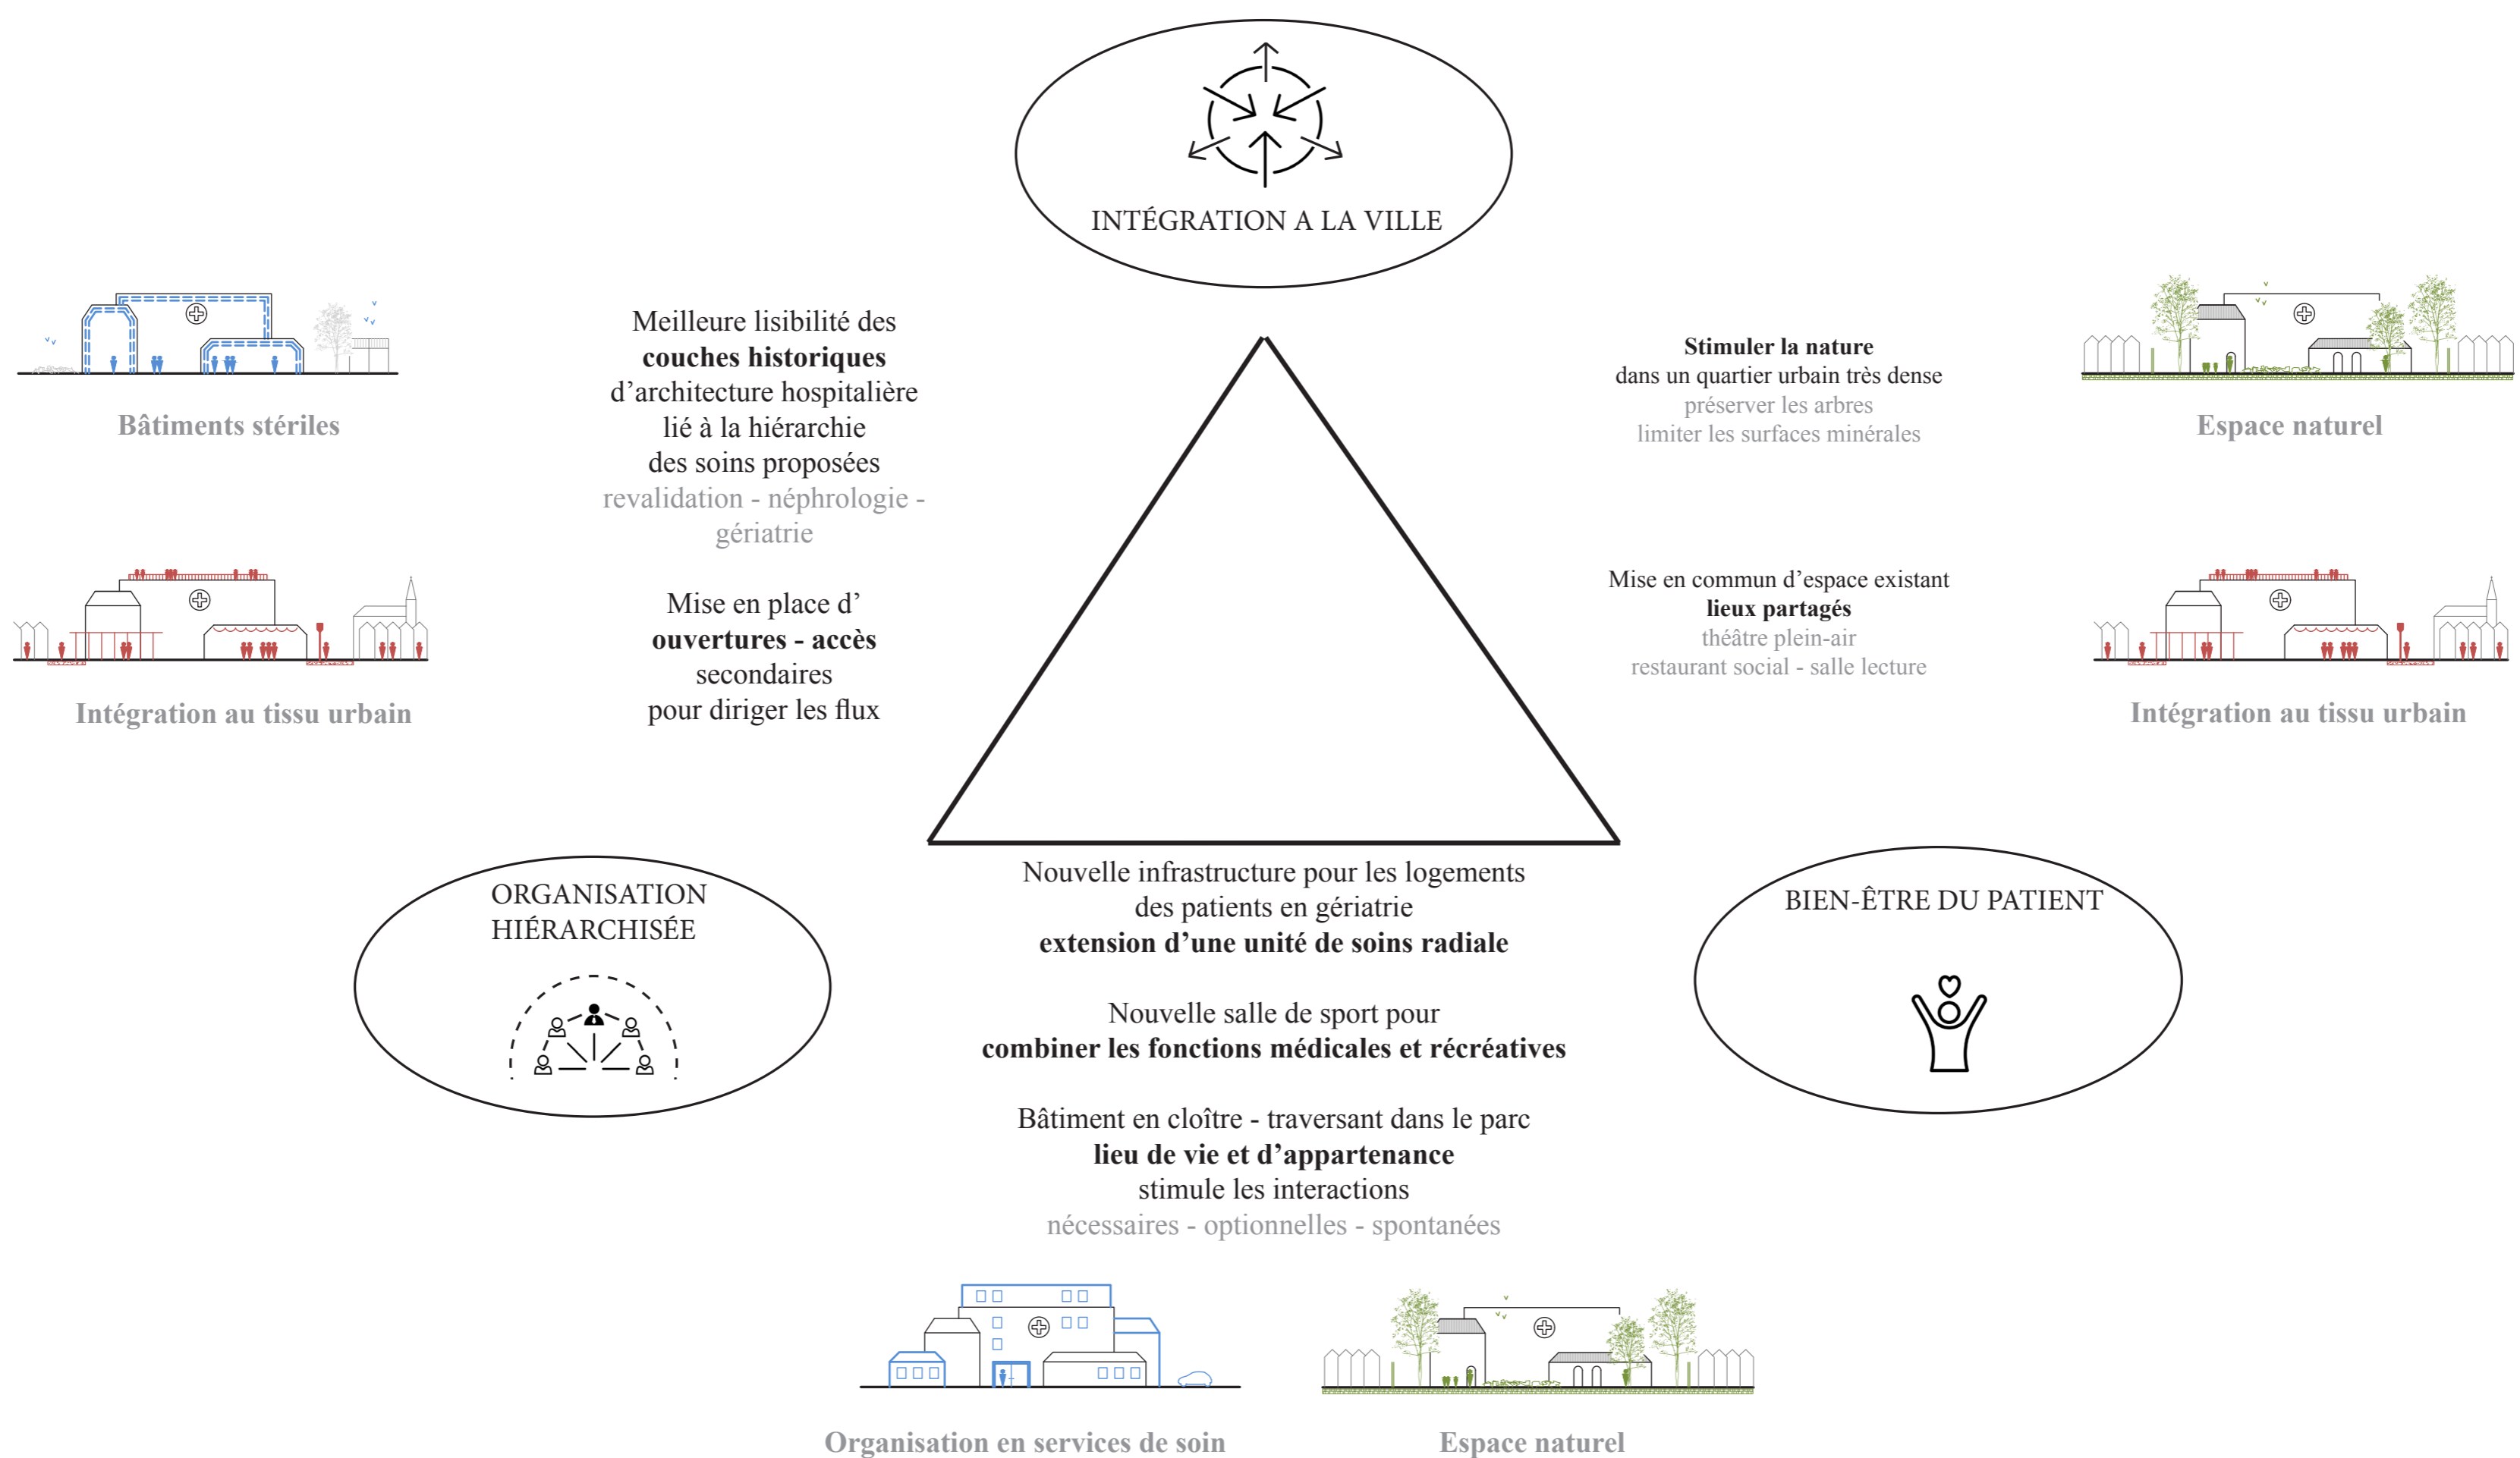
INTÉGRATION A LA VILLE

Bâtiments stériles

Meilleure lisibilité des
**couches historiques**
d'architecture hospitalière
lié à la hiérarchie
des soins proposées
revalidation - néphrologie - gériatrie

Stimuler la nature
dans un quartier urbain très dense
préserver les arbres
limiter les surfaces minérales

Espace naturel

Intégration au tissu urbain

Mise en place d'
ouvertures - accès
secondaires
pour diriger les flux

Mise en commun d'espace existant
lieux partagés
théâtre plein-air
restaurant social - salle lecture

Intégration au tissu urbain

ORGANISATION HIÉRARCHISÉE

Nouvelle infrastructure pour les logements
des patients en gériatrie
extension d'une unité de soins radiale

Nouvelle salle de sport pour
combiner les fonctions médicales et récréatives

Bâtiment en cloître - traversant dans le parc
lieu de vie et d'appartenance
stimule les interactions
nécessaires - optionnelles - spontanées

BIEN-ÊTRE DU PATIENT

Organisation en services de soin

Espace naturel